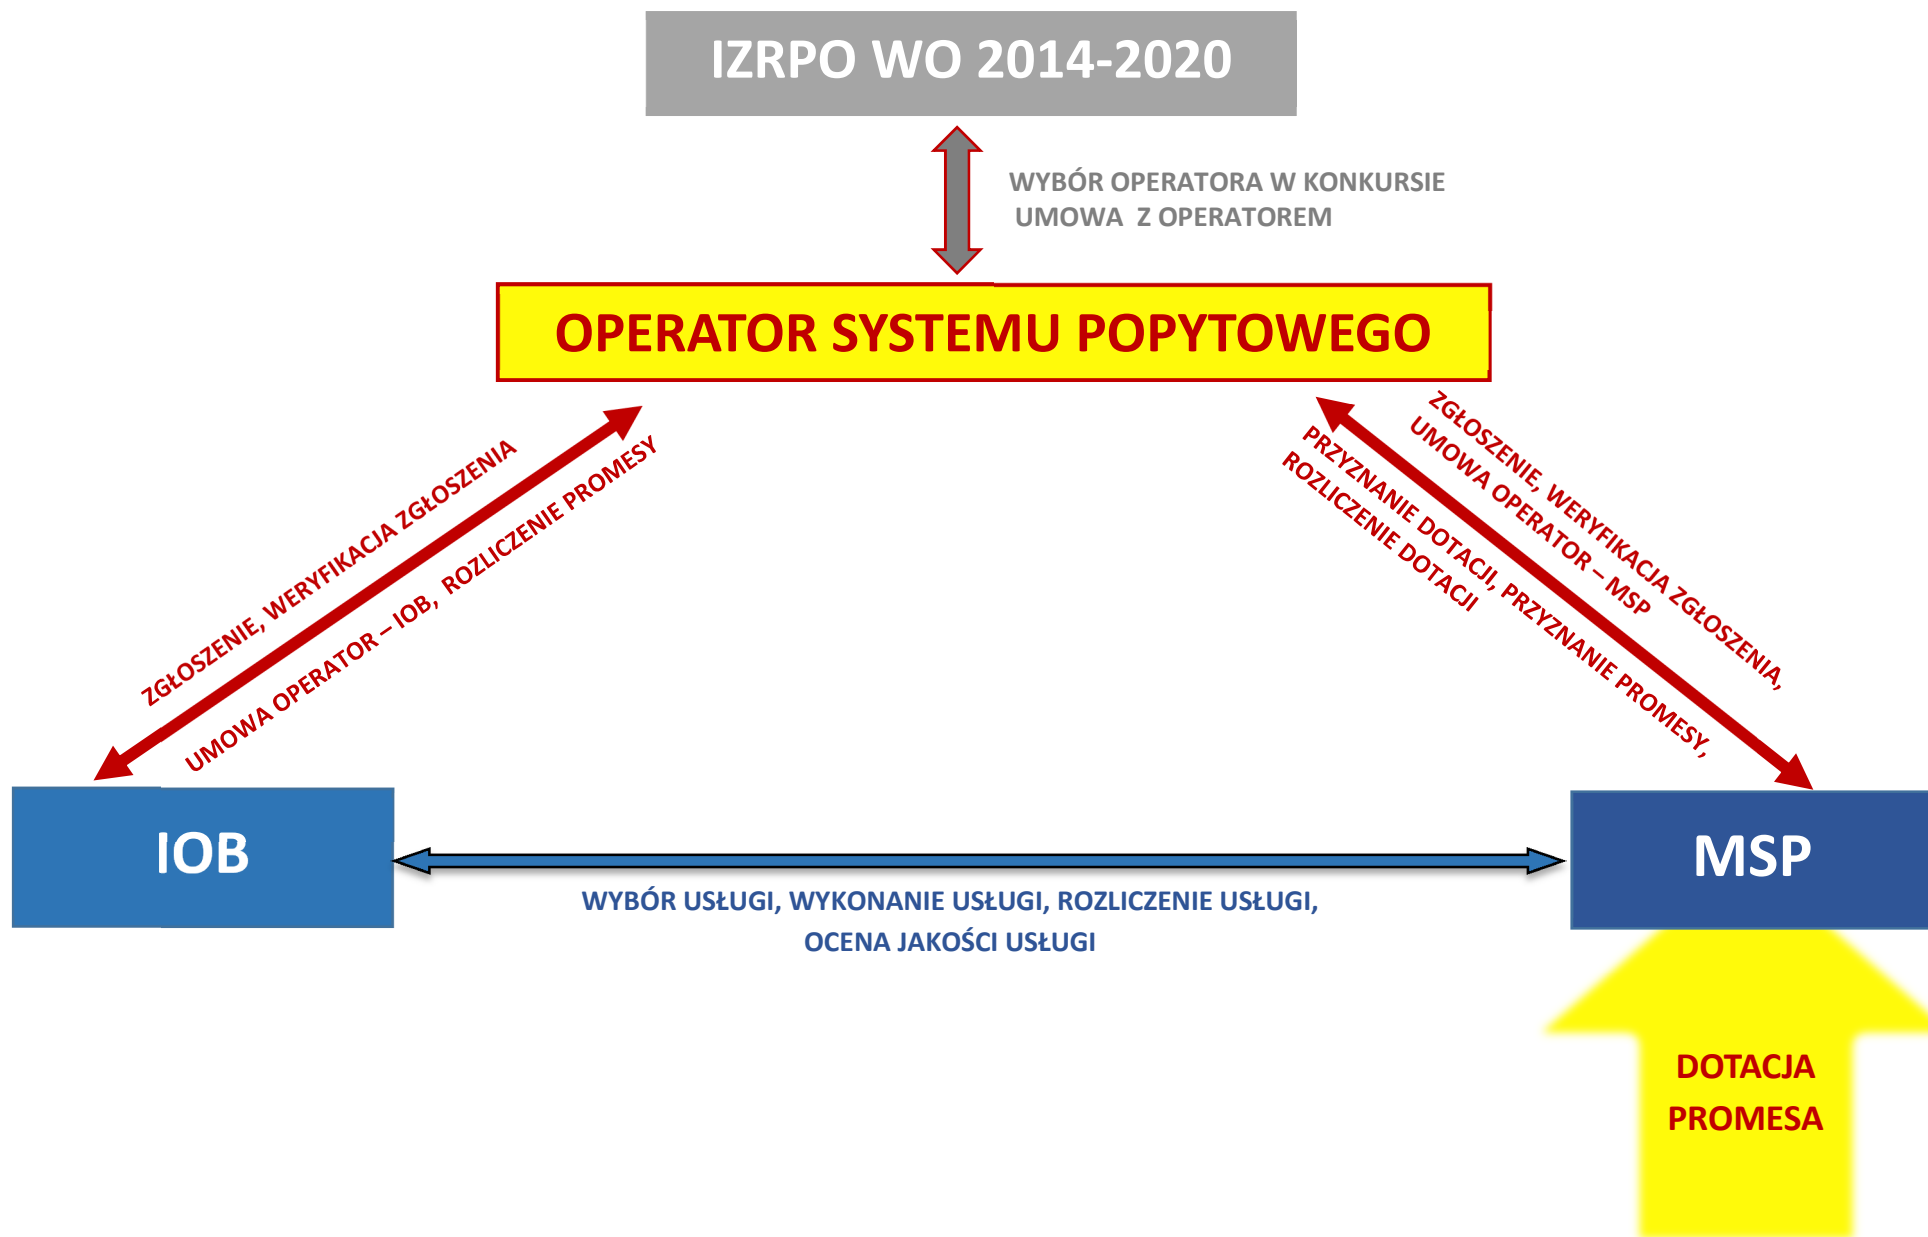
IZRPO WO 2014-2020

WYBÓR OPERATORA W KONKURSIE
UMOWA Z OPERATOREM

OPERATOR SYSTEMU POPYTOWEGO

ZGŁOSZENIE, WERYFIKACJA ZGŁOSZENIA
UMOWA OPERATOR – IOB, ROZLICZENIE PROMESY

ZGŁOSZENIE, WERYFIKACJA ZGŁOSZENIA,
UMOWA OPERATOR – MSP
PRZYZNANIE DOTACJI, PRZYZNANIE PROMESY,
ROZLICZENIE DOTACJI

IOB

MSP

WYBÓR USŁUGI, WYKONANIE USŁUGI, ROZLICZENIE USŁUGI,
OCENA JAKOŚCI USŁUGI

DOTACJA
PROMESA